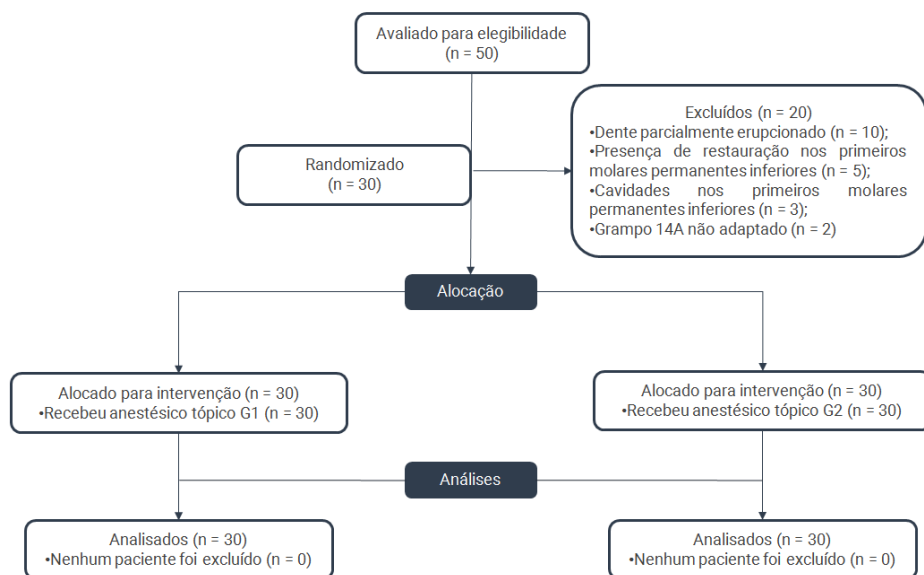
Avaliado para elegibilidade
(n = 50)

Randomizado
(n = 30)

Excluídos (n = 20)
•Dente parcialmente erupcionado (n = 10);
•Presença de restauração nos primeiros molares permanentes inferiores (n = 5);
•Cavidades nos primeiros molares permanentes inferiores (n = 3);
•Grampo 14A não adaptado (n = 2)

Alocação

Alocado para intervenção (n = 30)
•Recebeu anestésico tópico G1 (n = 30)

Alocado para intervenção (n = 30)
•Recebeu anestésico tópico G2 (n = 30)

Análises

Analisados (n = 30)
•Nenhum paciente foi excluído (n = 0)

Analisados (n = 30)
•Nenhum paciente foi excluído (n = 0)